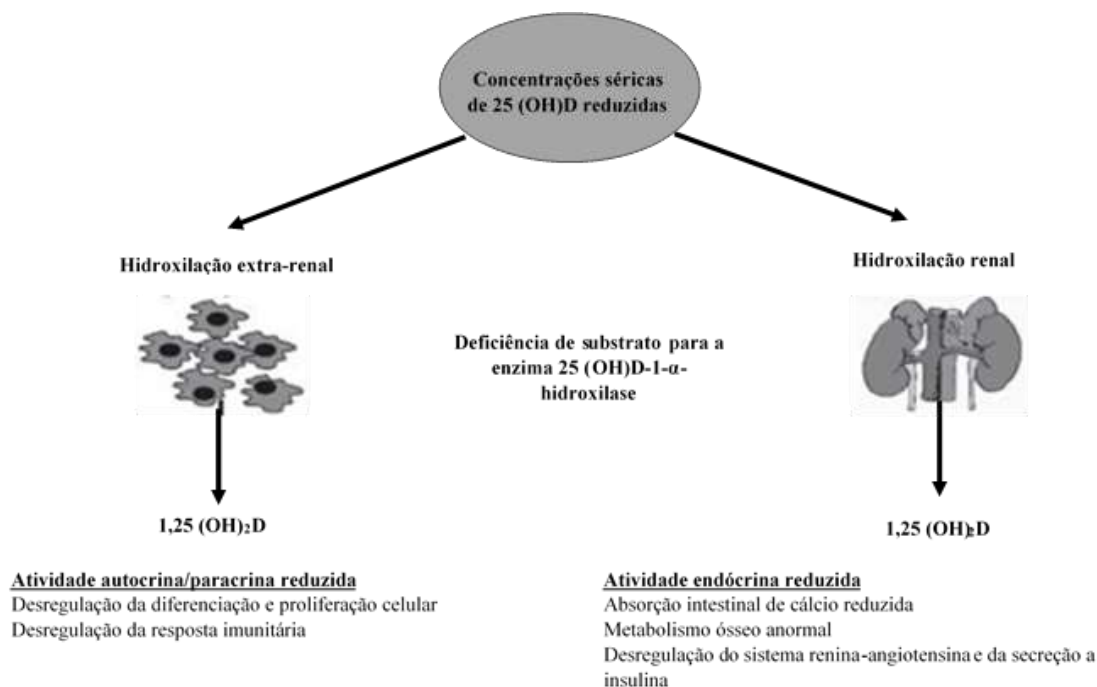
Concentrações séricas de 25 (OH)D reduzidas

Hidroxilação extra-renal

Hidroxilação renal

Deficiência de substrato para a enzima 25 (OH)D-1-α-hidroxilase

1,25 (OH)$_2$D

1,25 (OH)$_2$D

Atividade autocrina/paracrina reduzida
Desregulação da diferenciação e proliferação celular
Desregulação da resposta imunitária

Atividade endócrina reduzida
Absorção intestinal de cálcio reduzida
Metabolismo ósseo anormal
Desregulação do sistema renina-angiotensina e da secreção a insulina